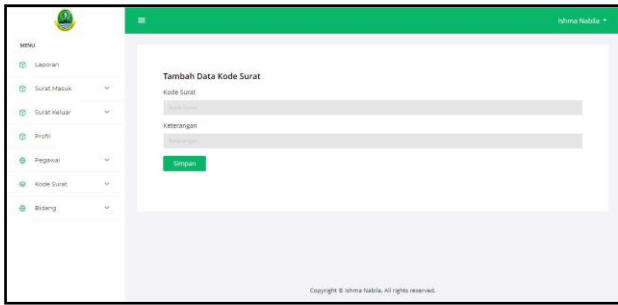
≡

Ishma Nabila ▾

MENU

Laporan

Surat Masuk

Surat Keluar

Profil

Pegawai

Kode Surat

Bidang

Tambah Data Kode Surat

Kode Surat

Kode Surat

Keterangan

Keterangan

Simpan

Copyright © Ishma Nabila. All rights reserved.